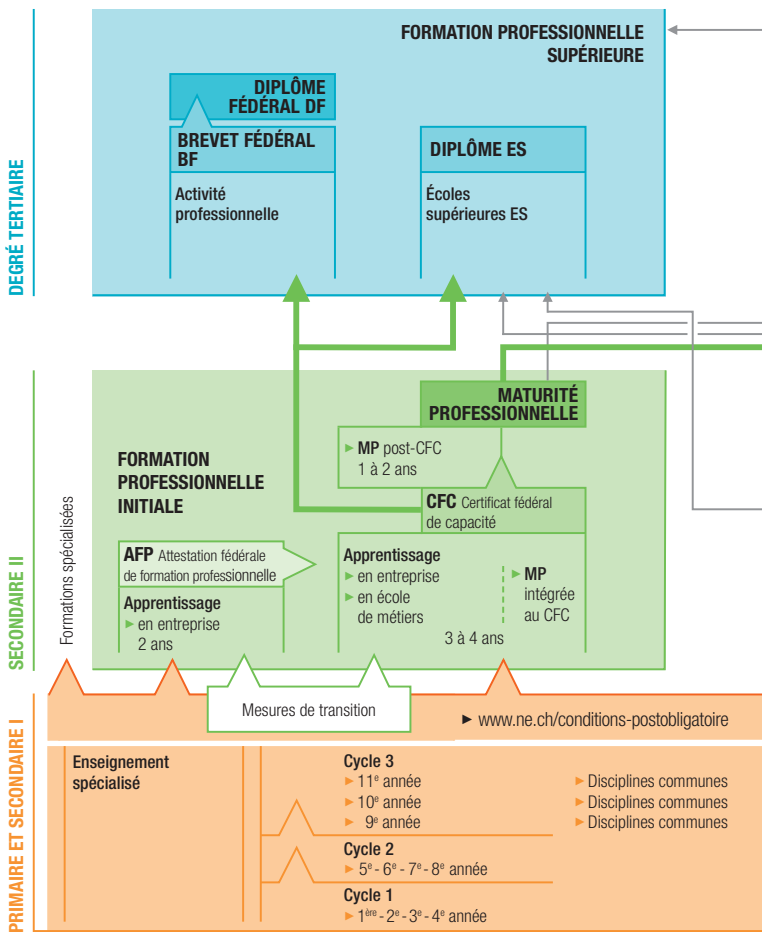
DEGRÉ TERTIAIRE

FORMATION PROFESSIONNELLE SUPÉRIEURE

DIPLÔME FÉDÉRAL DF

BREVET FÉDÉRAL BF

Activité professionnelle

DIPLÔME ES

Écoles supérieures ES

SECONDAIRE II

Formations spécialisées

MATURITÉ PROFESSIONNELLE

► MP post-CFC 1 à 2 ans

FORMATION PROFESSIONNELLE INITIALE

CFC Certificat fédéral de capacité

AFP Attestation fédérale de formation professionnelle

Apprentissage
► en entreprise 2 ans

Apprentissage
► en entreprise
► en école de métiers
3 à 4 ans

► MP intégrée au CFC

Mesures de transition

► www.ne.ch/conditions-postobligatoire

PRIMAIRE ET SECONDAIRE I

Enseignement spécialisé

Cycle 3
► 11$^e$ année
► 10$^e$ année
► 9$^e$ année

► Disciplines communes
► Disciplines communes
► Disciplines communes

Cycle 2
► 5$^e$ - 6$^e$ - 7$^e$ - 8$^e$ année

Cycle 1
► 1$^{ère}$ - 2$^e$ - 3$^e$ - 4$^e$ année